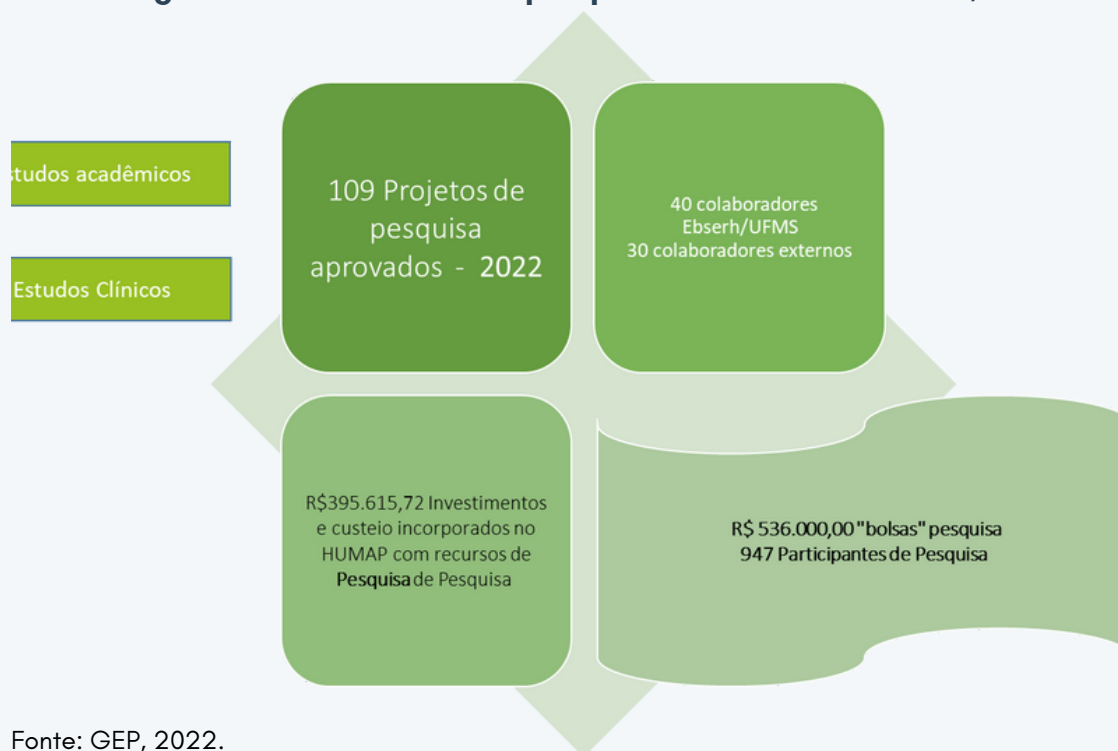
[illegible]

tudos acadêmicos

Estudos Clínicos

109 Projetos de pesquisa aprovados - 2022

40 colaboradores Ebserh/UFMS
30 colaboradores externos

R$395.615,72 Investimentos e custeio incorporados no HUMAP com recursos de Pesquisa de Pesquisa

R$ 536.000,00 "bolsas" pesquisa
947 Participantes de Pesquisa

Fonte: GEP, 2022.